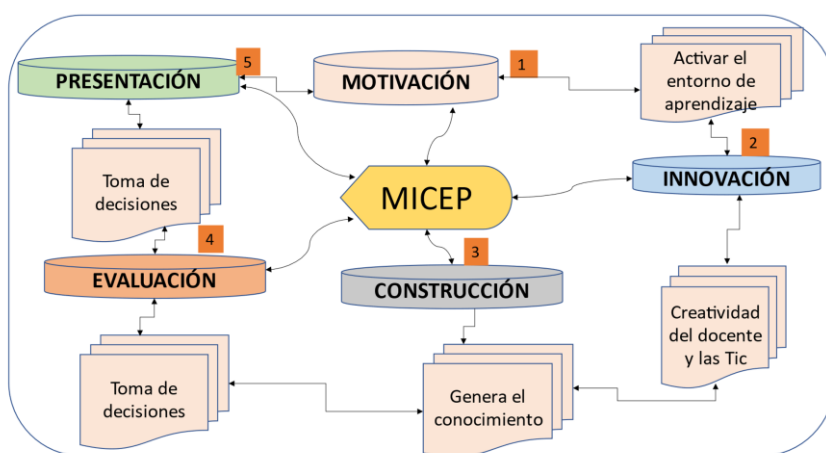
5 PRESENTACIÓN

1 MOTIVACIÓN

Activar el entorno de aprendizaje

Toma de decisiones

2 INNOVACIÓN

MICEP

4 EVALUACIÓN

3 CONSTRUCCIÓN

Creatividad del docente y las Tic

Toma de decisiones

Genera el conocimiento